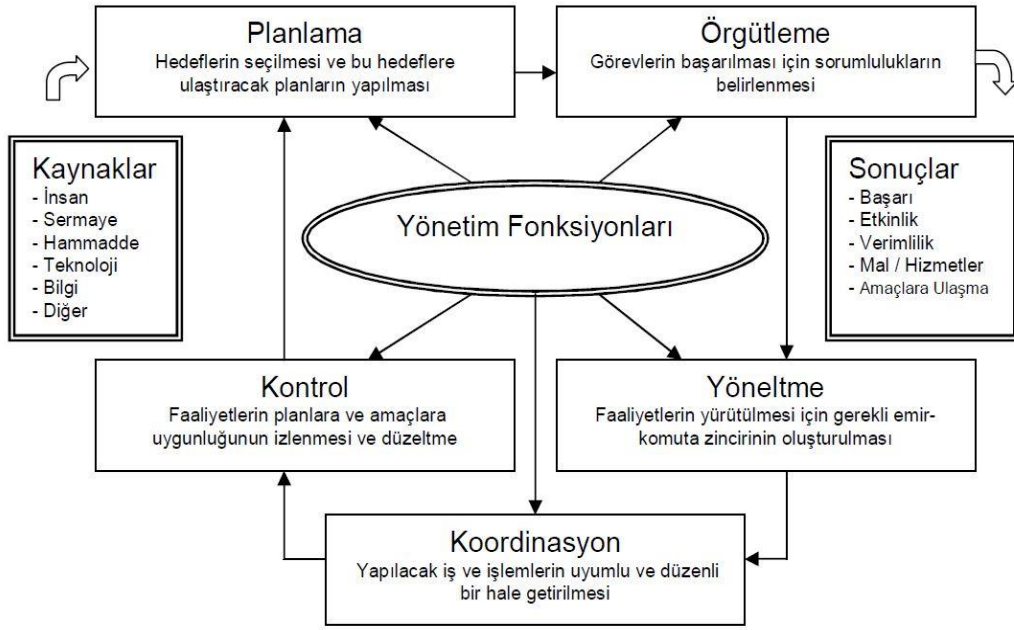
Planlama
Hedeflerin seçilmesi ve bu hedeflere ulaştıracak planların yapılması

Örgütleme
Görevlerin başarılması için sorumlulukların belirlenmesi

Kaynaklar
- İnsan
- Sermaye
- Hammadde
- Teknoloji
- Bilgi
- Diğer

Yönetim Fonksiyonları

Sonuçlar
- Başarı
- Etkinlik
- Verimlilik
- Mal / Hizmetler
- Amaçlara Ulaşma

Kontrol
Faaliyetlerin planlara ve amaçlara uygunluğunun izlenmesi ve düzeltme

Yöneltme
Faaliyetlerin yürütülmesi için gerekli emir-komuta zincirinin oluşturulması

Koordinasyon
Yapılacak iş ve işlemlerin uyumlu ve düzenli bir hale getirilmesi